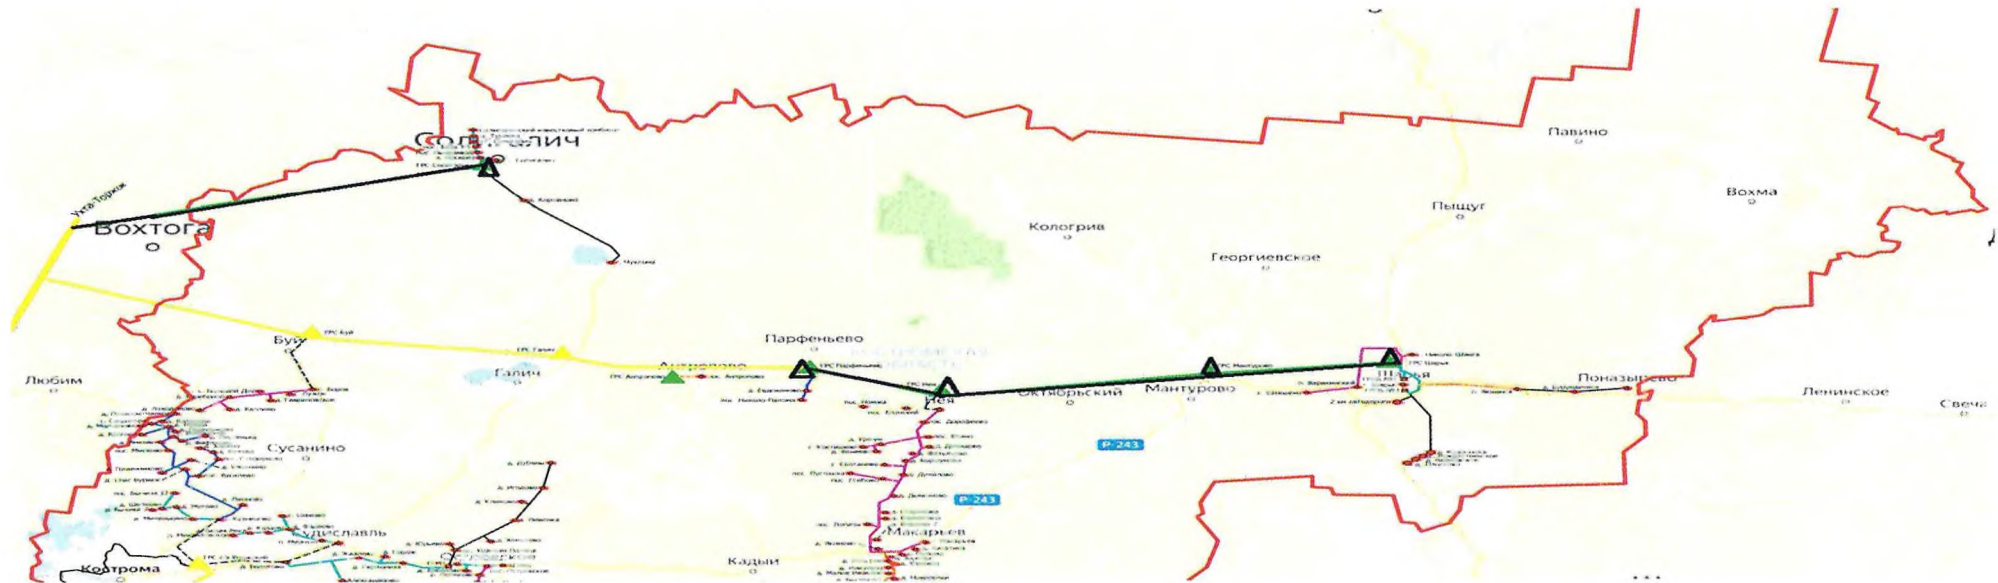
Солигалич
Ухта-Торжок
Вохтога
Павино
Вохма
Пыщуг
Кологрив
Георгиевское
Буй
ГРС Буй
ГРС Галич
Парфеньево
Антропово
Галич
Любим
Нея
Октябрьский
Мантурово
Шарья
Поназырево
Ленинское
Свеча
Сусанино
Р-243
Р-243
Судиславль
Макарьев
Кадый
Кострома